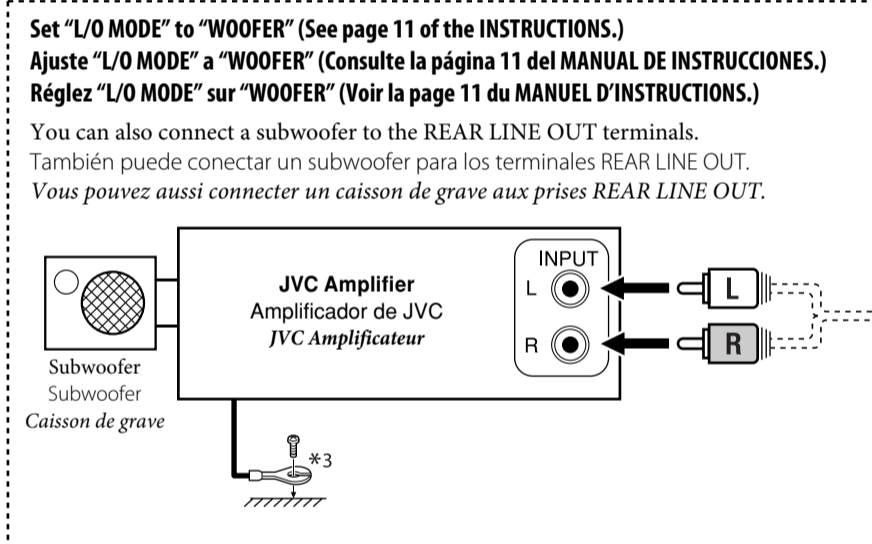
Set "L/O MODE" to "WOOFER" (See page 11 of the INSTRUCTIONS.)
Ajuste "L/O MODE" a "WOOFER" (Consulte la página 11 del MANUAL DE INSTRUCCIONES.)
Réglez "L/O MODE" sur "WOOFER" (Voir la page 11 du MANUEL D'INSTRUCTIONS.)

You can also connect a subwoofer to the REAR LINE OUT terminals.
También puede conectar un subwoofer para los terminales REAR LINE OUT.
*Vous pouvez aussi connecter un caisson de grave aux prises REAR LINE OUT.*

JVC Amplifier
Amplificador de JVC
*JVC Amplificateur*

INPUT
L
R

L
R

Subwoofer
Subwoofer
*Caisson de grave*

∗3